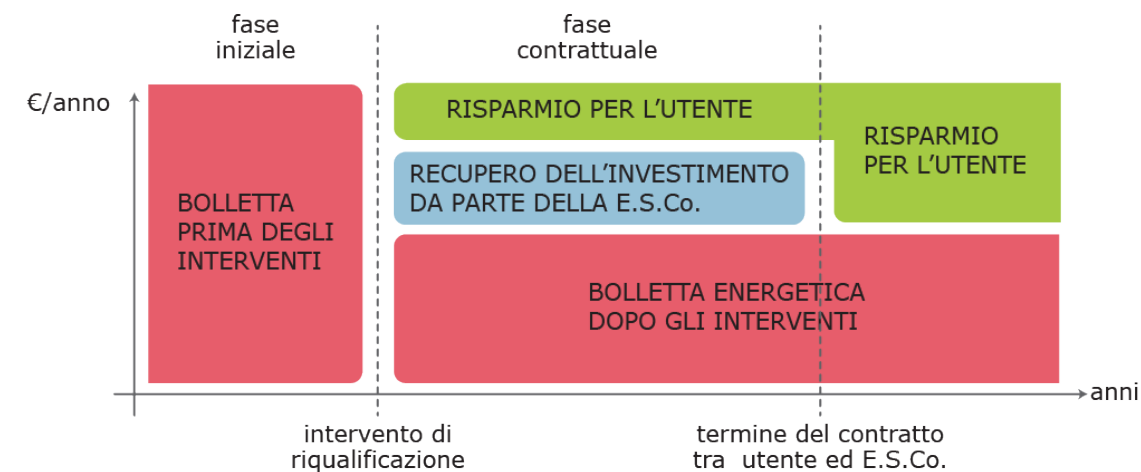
fase iniziale

fase contrattuale

€/anno

BOLLETTA PRIMA DEGLI INTERVENTI

RISPARMIO PER L'UTENTE

RECUPERO DELL'INVESTIMENTO DA PARTE DELLA E.S.Co.

RISPARMIO PER L'UTENTE

BOLLETTA ENERGETICA DOPO GLI INTERVENTI

anni

intervento di riqualificazione

termine del contratto tra utente ed E.S.Co.